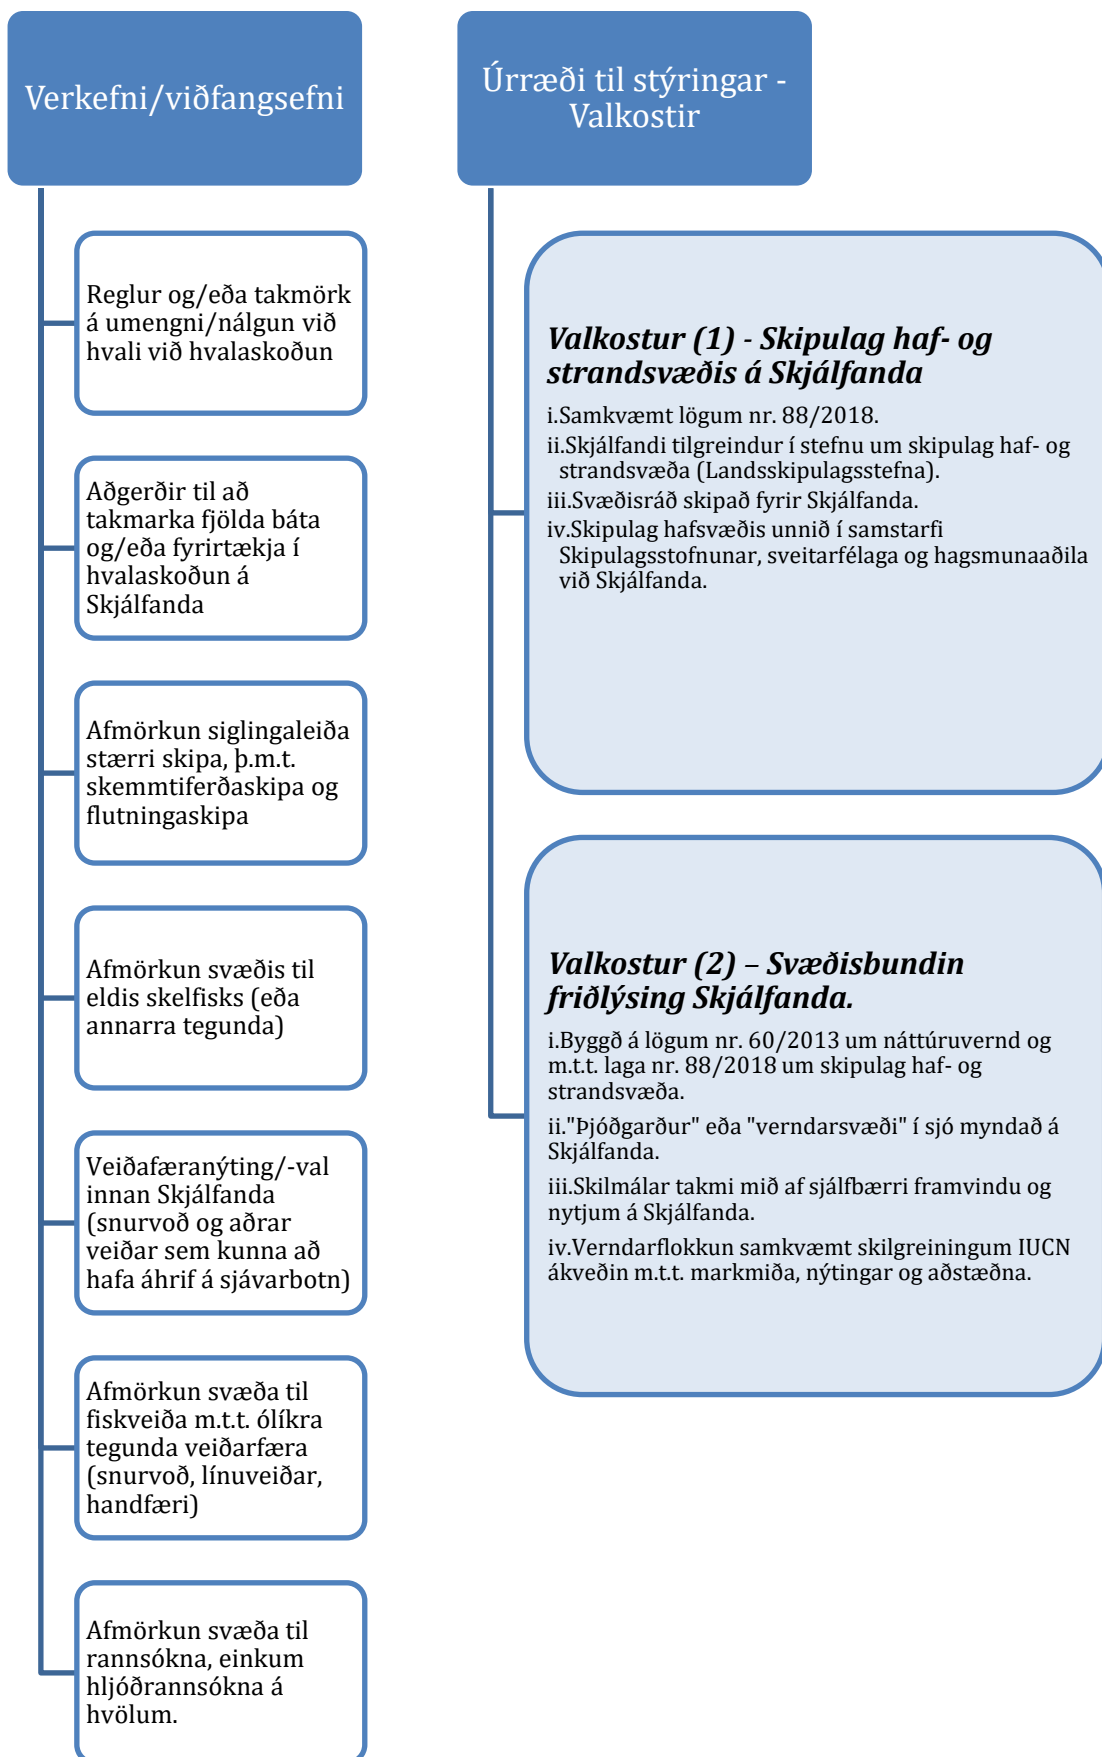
Verkefni/viðfangsefni

Reglur og/eða takmörk á umengni/nálgun við hvali við hvalaskoðun

Aðgerðir til að takmarka fjölda báta og/eða fyrirtækja í hvalaskoðun á Skjálfanda

Afmörkun siglingaleiða stærri skipa, þ.m.t. skemmtiferðaskipa og flutningaskipa

Afmörkun svæðis til eldis skelfisks (eða annarra tegunda)

Veiðafæranýting/-val innan Skjálfanda (snurvoð og aðrar veiðar sem kunna að hafa áhrif á sjávarbotn)

Afmörkun svæða til fiskveiða m.t.t. ólíkra tegunda veiðarfæra (snurvoð, línuveiðar, handfæri)

Afmörkun svæða til rannsókna, einkum hljóðrannsókna á hvölum.

Úrræði til stýringar - Valkostir

Valkostur (1) - Skipulag haf- og strandsvæðis á Skjálfanda

i.Samkvæmt lögum nr. 88/2018.
ii.Skjálfandi tilgreindur í stefnu um skipulag haf- og strandsvæða (Landsskipulagsstefna).
iii.Svæðisráð skipað fyrir Skjálfanda.
iv.Skipulag hafsvæðis unnið í samstarfi Skipulagsstofnunar, sveitarfélaga og hagsmunaaðila við Skjálfanda.

Valkostur (2) – Svæðisbundin friðlýsing Skjálfanda.

i.Byggð á lögum nr. 60/2013 um náttúruvernd og m.t.t. laga nr. 88/2018 um skipulag haf- og strandsvæða.
ii."Þjóðgarður" eða "verndarsvæði" í sjó myndað á Skjálfanda.
iii.Skilmálar takmi mið af sjálfbærri framvindu og nytjum á Skjálfanda.
iv.Verndarflokkun samkvæmt skilgreiningum IUCN ákveðin m.t.t. markmiða, nýtingar og aðstæðna.